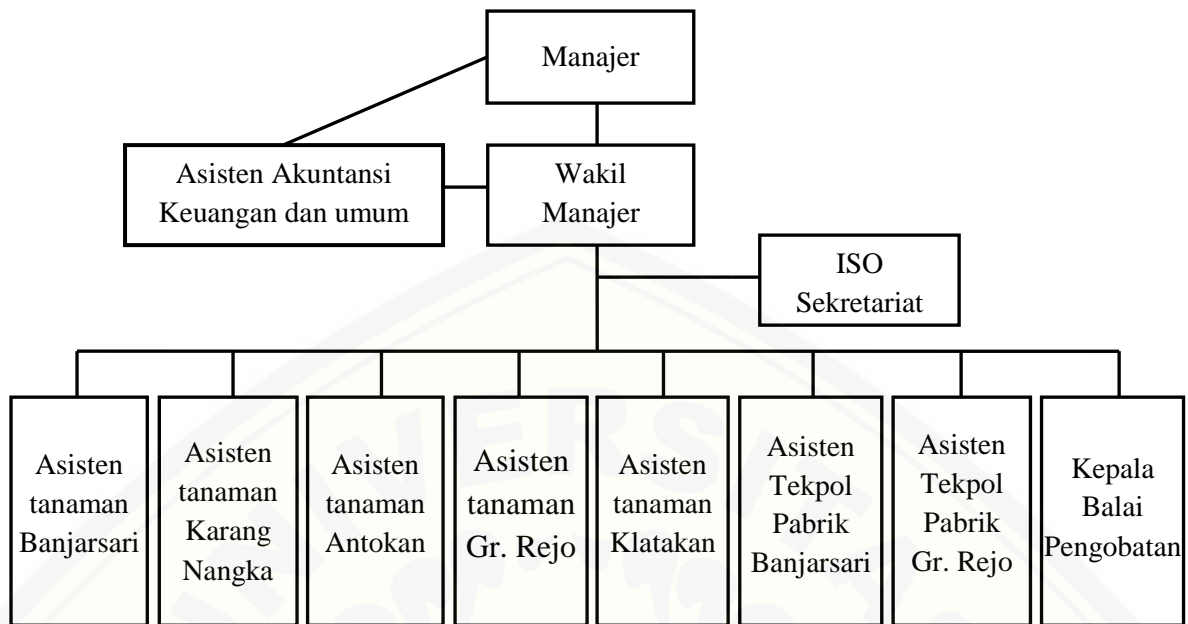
Manajer

Asisten Akuntansi Keuangan dan umum

Wakil Manajer

ISO Sekretariat

Asisten tanaman Banjarsari

Asisten tanaman Karang Nangka

Asisten tanaman Antokan

Asisten tanaman Gr. Rejo

Asisten tanaman Klatakan

Asisten Tekpol Pabrik Banjarsari

Asisten Tekpol Pabrik Gr. Rejo

Kepala Balai Pengobatan